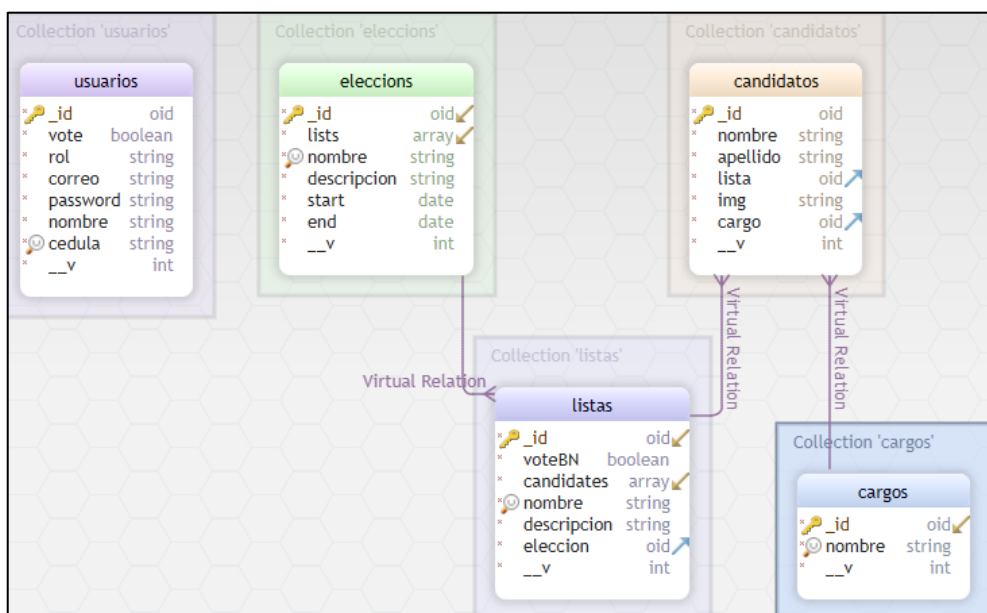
Collection 'usuarios'

| usuarios | |
|---|---|
| _id | oid |
| vote | boolean |
| rol | string |
| correo | string |
| password | string |
| nombre | string |
| cedula | string |
| __v | int |

Collection 'eleccions'

| eleccions | |
|---|---|
| _id | oid |
| lists | array |
| nombre | string |
| descripcion | string |
| start | date |
| end | date |
| __v | int |

Collection 'candidatos'

| candidatos | |
|---|---|
| _id | oid |
| nombre | string |
| apellido | string |
| lista | oid |
| img | string |
| cargo | oid |
| __v | int |

Virtual Relation

Virtual Relation

Virtual Relation

Collection 'listas'

| listas | |
|---|---|
| _id | oid |
| voteBN | boolean |
| candidates | array |
| nombre | string |
| descripcion | string |
| eleccion | oid |
| __v | int |

Collection 'cargos'

| cargos | |
|---|---|
| _id | oid |
| nombre | string |
| __v | int |